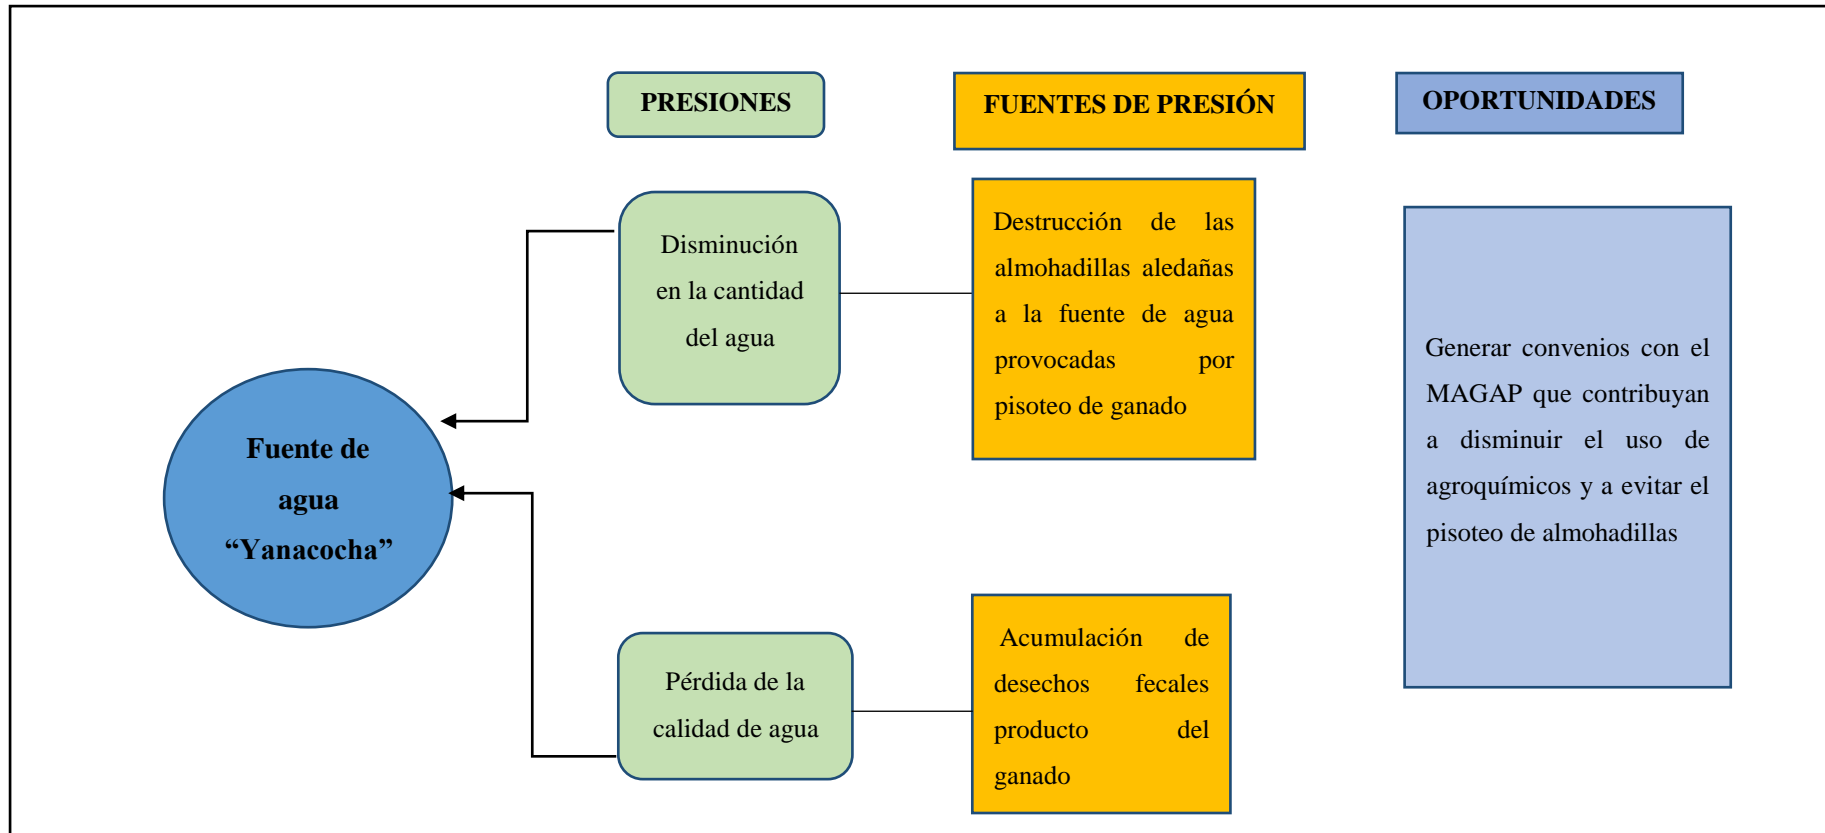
PRESIONES

FUENTES DE PRESIÓN

OPORTUNIDADES

Fuente de agua “Yanacocha”

Disminución en la cantidad del agua

Destrucción de las almohadillas aledañas a la fuente de agua provocadas por pisoteo de ganado

Generar convenios con el MAGAP que contribuyan a disminuir el uso de agroquímicos y a evitar el pisoteo de almohadillas

Pérdida de la calidad de agua

Acumulación de desechos fecales producto del ganado